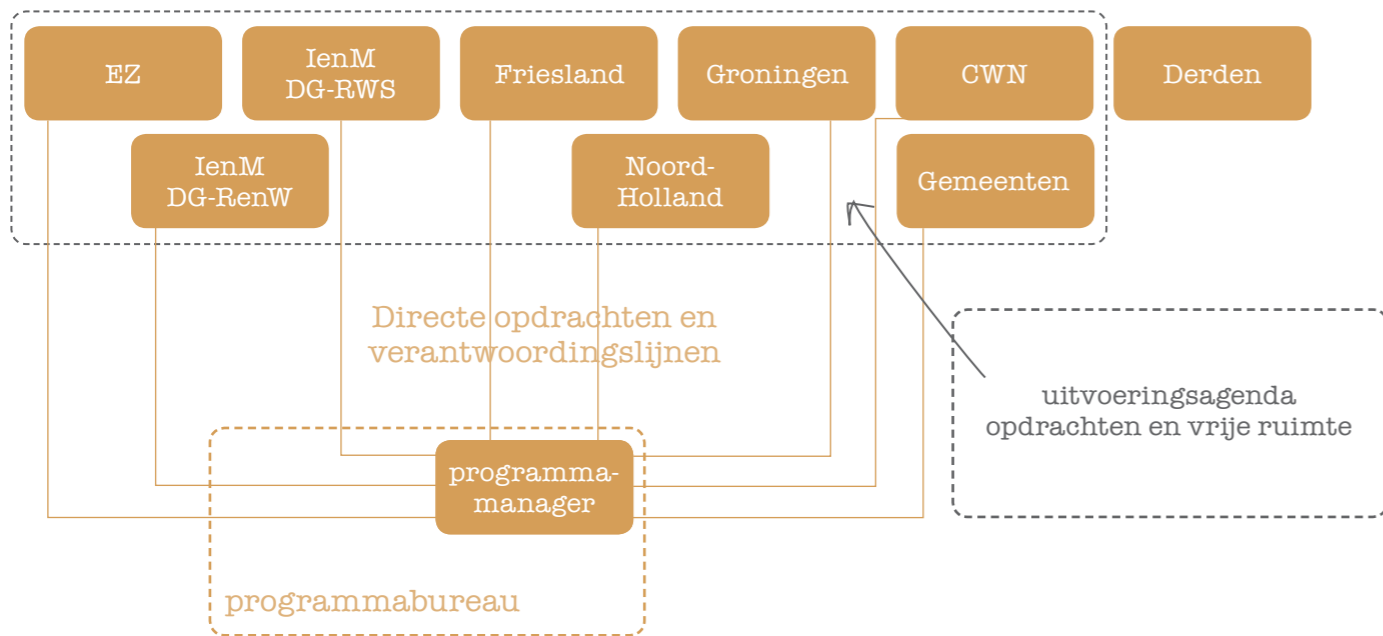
EZ

IenM
DG-RWS

Friesland

Groningen

CWN

Derden

IenM
DG-RenW

Noord-
Holland

Gemeenten

Directe opdrachten en verantwoordingslijnen

uitvoeringsagenda
opdrachten en vrije ruimte

programma-
manager

programmabureau